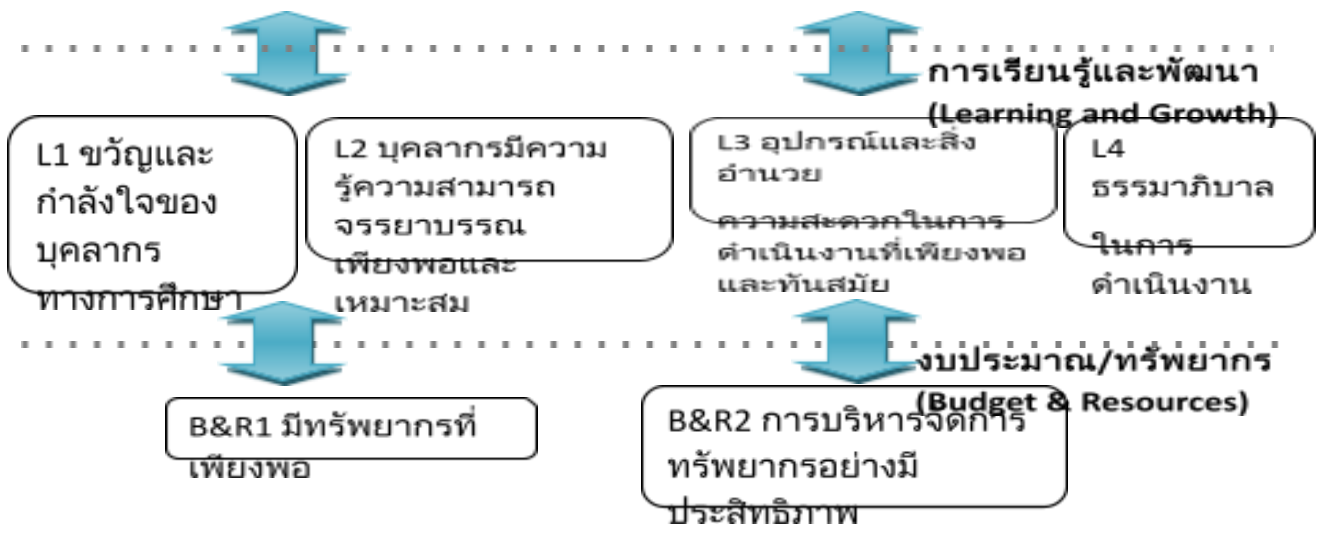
การเรียนรู้และพัฒนา
(Learning and Growth)

L1 ขวัญและกำลังใจของบุคลากรทางการศึกษา

L2 บุคลากรมีความรู้ความสามารถ จรรยาบรรณ เพียงพอและเหมาะสม

L3 อุปกรณ์และสิ่งอำนวย ความสะดวกในการดำเนินงานที่เพียงพอและทันสมัย

L4 ธรรมาภิบาล ในการดำเนินงาน

งบประมาณ/ทรัพยากร
(Budget & Resources)

B&R1 มีทรัพยากรที่เพียงพอ

B&R2 การบริหารจัดการทรัพยากรอย่างมีประสิทธิภาพ